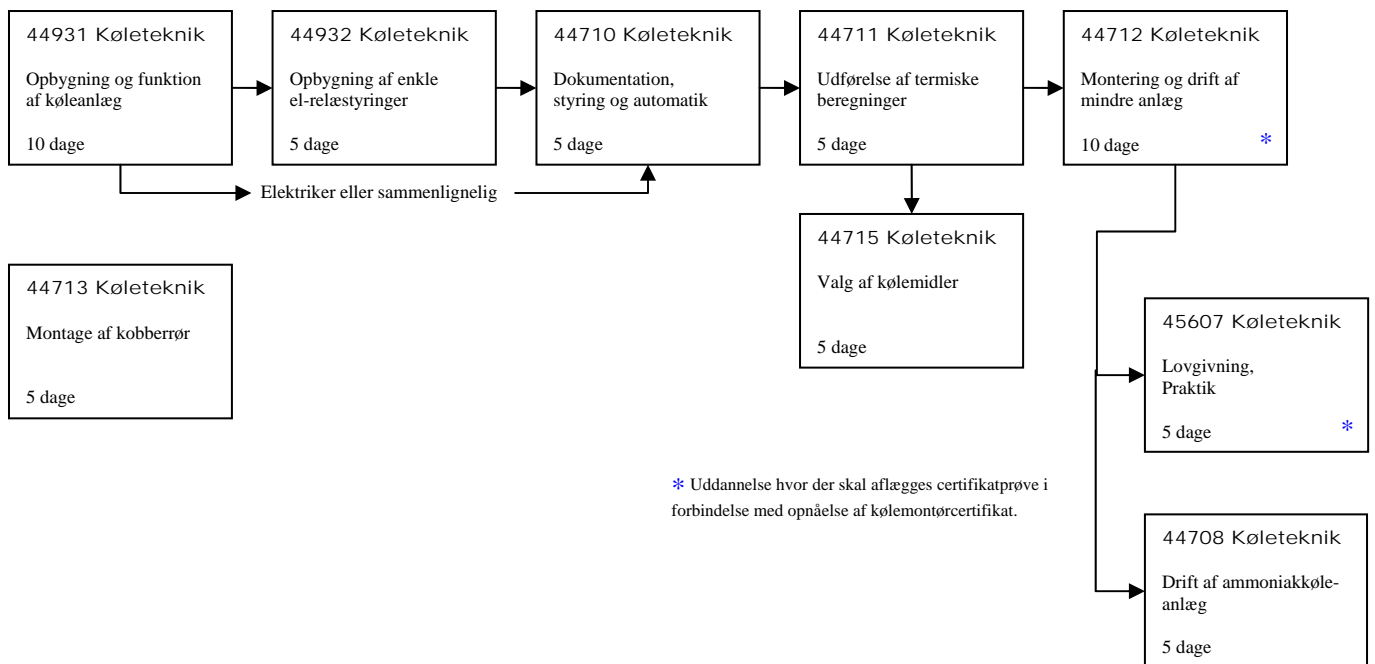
44931 Køleteknik

Opbygning og funktion af køleanlæg

10 dage

44932 Køleteknik

Opbygning af enkle el-relæstyringer

5 dage

44710 Køleteknik

Dokumentation, styring og automatik

5 dage

44711 Køleteknik

Udførelse af termiske beregninger

5 dage

44712 Køleteknik

Montering og drift af mindre anlæg

10 dage *

Elektriker eller sammenlignelig

44715 Køleteknik

Valg af kølemidler

5 dage

44713 Køleteknik

Montage af kobberrør

5 dage

45607 Køleteknik

Lovgivning, Praktik

5 dage *

* Uddannelse hvor der skal aflægges certifikatprøve i forbindelse med opnåelse af kølemontørcertifikat.

44708 Køleteknik

Drift af ammoniakkøleanlæg

5 dage